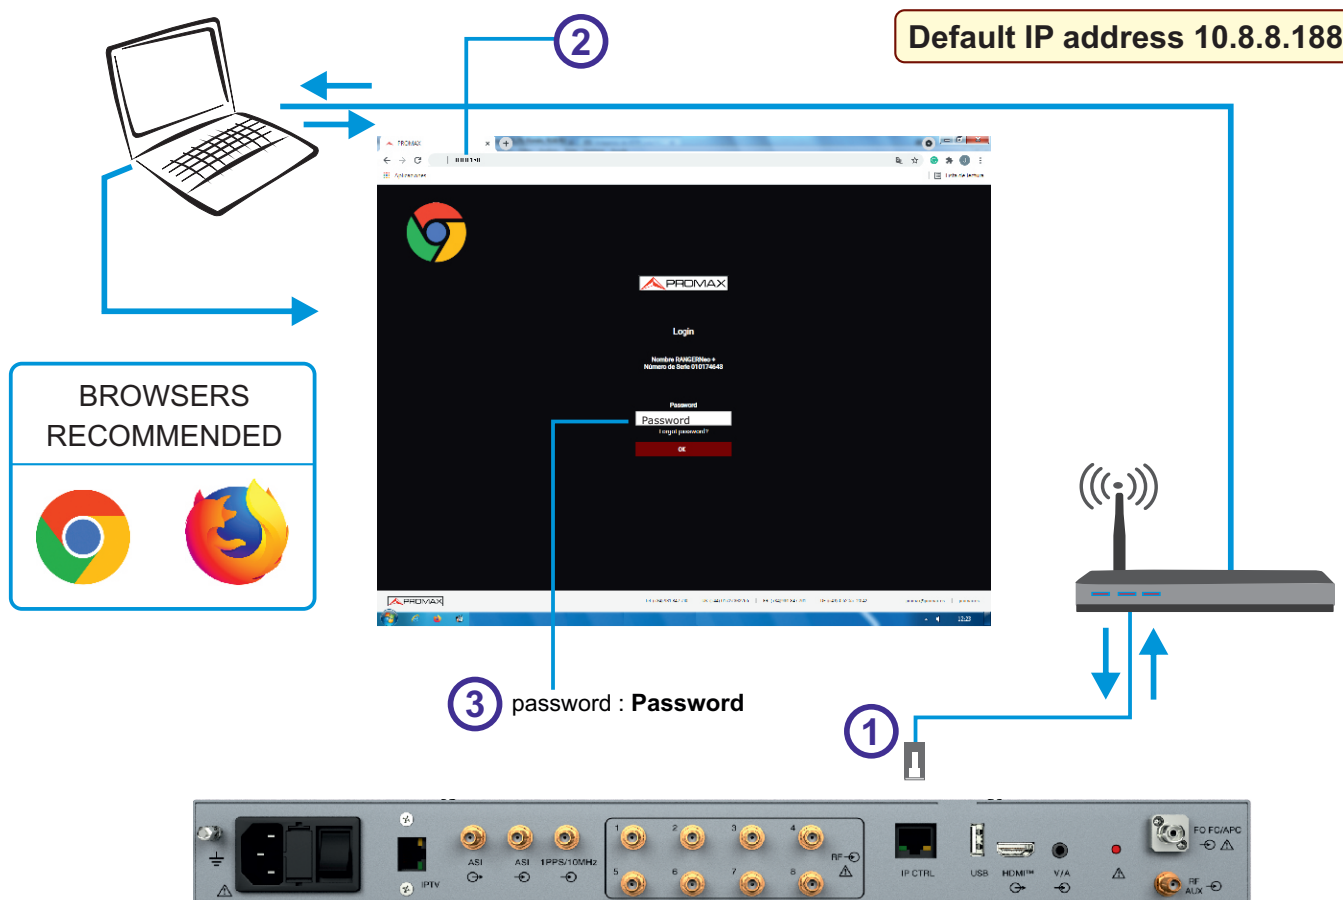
Default IP address 10.8.8.188

2

PROMAX

Login

Nombre RANGERNeo +
Número de Serie 010174648

Password
Password
Forgot password?
OK

PROMAX

BROWSERS RECOMMENDED

3 password : Password

1

IPTV

ASI

ASI

1PPS/10MHz

1 2 3 4 5 6 7 8

RF

IP CTRL

USB

HDMI™

V/A

FO FC/APC

RF AUX